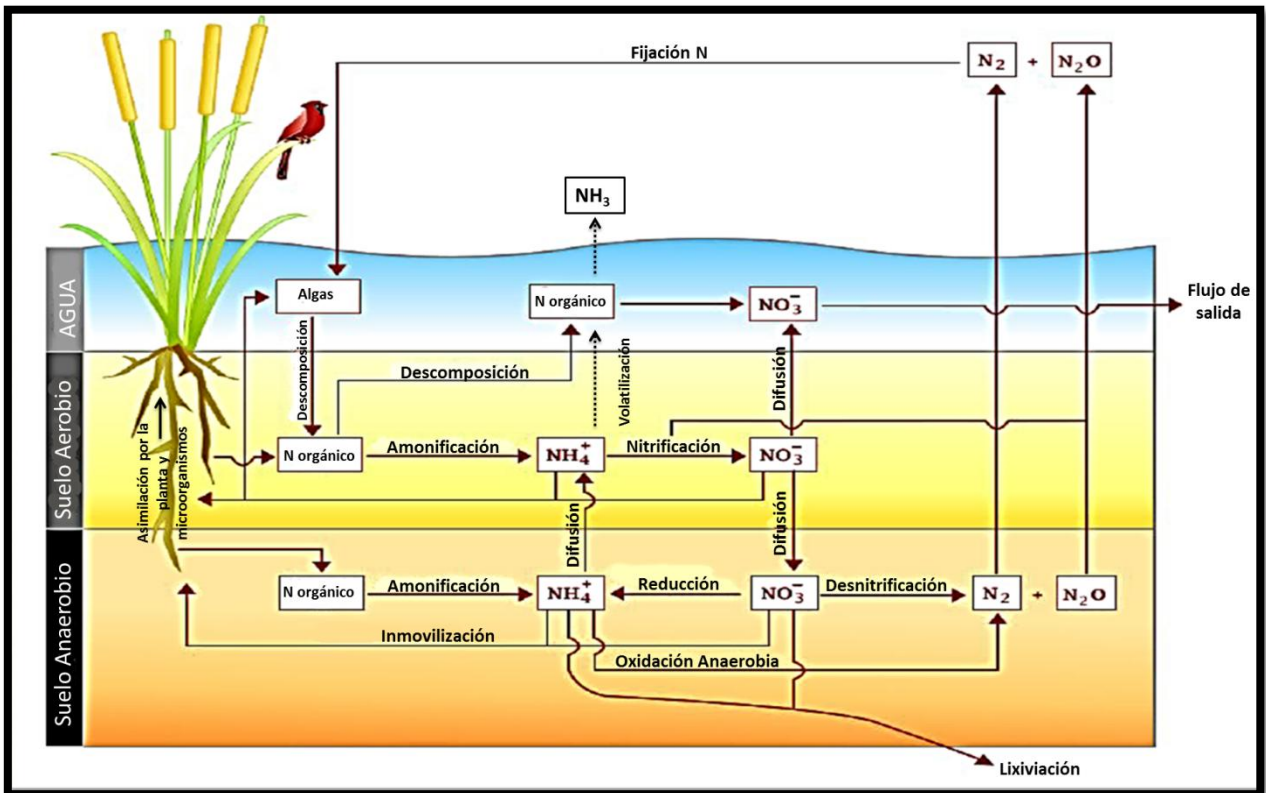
Fijación N

$N_2$ + $N_2O$

$NH_3$

AGUA

Algas

N orgánico

$NO_3^-$

Flujo de salida

Suelo Aerobio

Descomposición

Descomposición

Volatilización

Difusión

Asimilación por la planta y microorganismos

N orgánico

Amonificación

$NH_4^+$

Nitrificación

$NO_3^-$

Difusión

Difusión

Suelo Anaerobio

N orgánico

Amonificación

$NH_4^+$

Reducción

$NO_3^-$

Desnitrificación

$N_2$ + $N_2O$

Inmovilización

Oxidación Anaerobia

Lixiviación